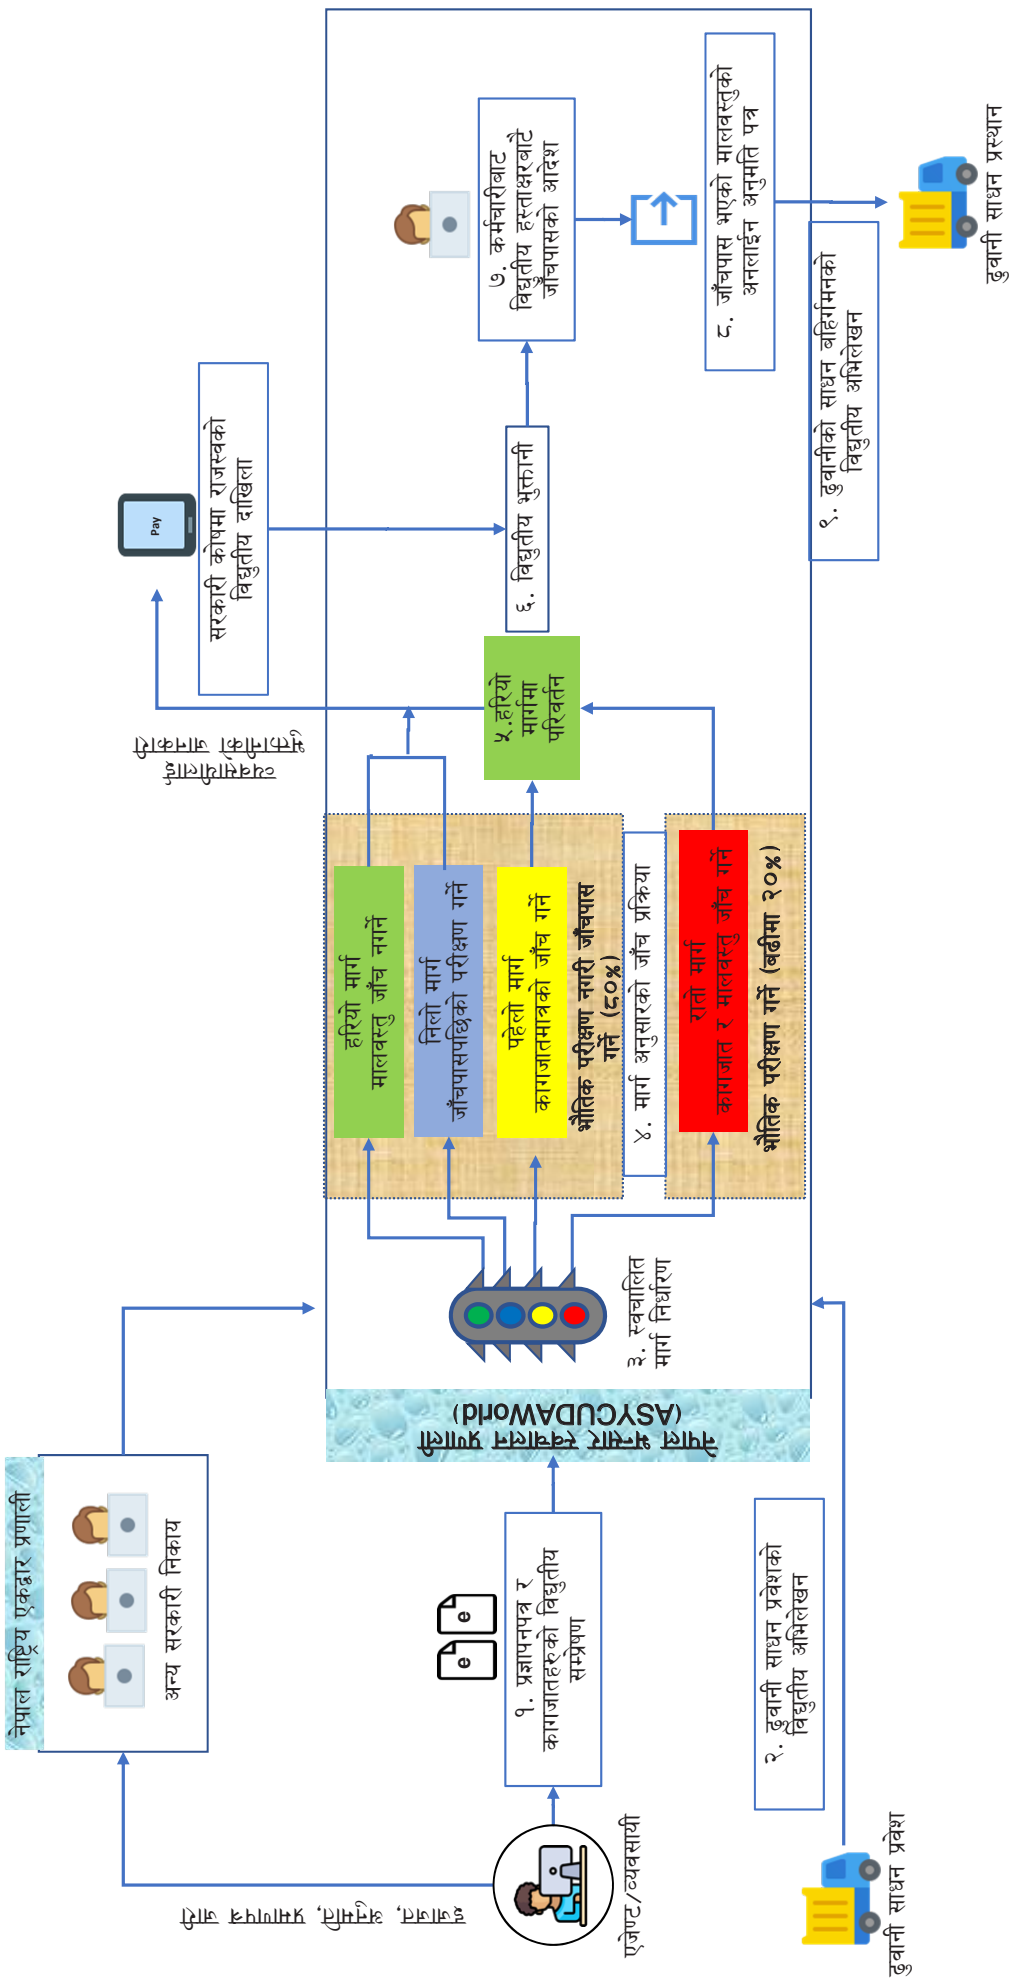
नेपाल राष्ट्रिय एकद्वार प्रणाली

अन्य सरकारी निकाय

इजाजत, स्वीकृति, प्रमाणपत्र आदि

एजेण्ट/व्यवसायी

१. प्रज्ञापनपत्र र कागजातहरुको विद्युतीय सम्प्रेषण

२. ढुवानी साधन प्रवेशको विद्युतीय अभिलेखन

ढुवानी साधन प्रवेश

नेपाल भन्सार स्वचालित प्रणाली (ASYCUDAWorld)

३. स्वचालित मार्ग निर्धारण

हरियो मार्ग मालवस्तु जाँच नगर्ने

निलो मार्ग जाँचपासपछिको परीक्षण गर्ने

पहेलो मार्ग कागजातमात्रको जाँच गर्ने

भौतिक परीक्षण नगरी जाँचपास गर्ने (८०%)

४. मार्ग अनुसारको जाँच प्रक्रिया

रातो मार्ग कागजात र मालवस्तु जाँच गर्ने

भौतिक परीक्षण गर्ने (बढीमा २०%)

५.हरियो मार्गमा परिवर्तन

स्वचालित भुक्तानी आदेश

सरकारी कोषमा राजस्वको विद्युतीय दाखिला

Pay

६. विद्युतीय भुक्तानी

७. कर्मचारीबाट विद्युतीय हस्ताक्षरबाटै जाँचपासको आदेश

८. जाँचपास भएको मालवस्तुको अनलाईन अनुमति पत्र

९. ढुवानीको साधन बहिर्गमनको विद्युतीय अभिलेखन

ढुवानी साधन प्रस्थान